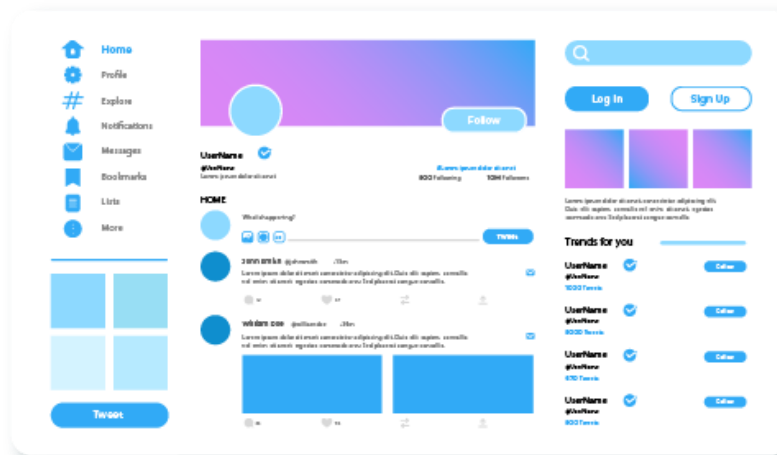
Home
Profile
Explore
Notifications
Messages
Bookmarks
Lists
More

Tweet

Follow

UserName
@UserName
Lorem ipsum dolor sit amet

Lorem ipsum dolor sit amet
800 following 10M followers

HOME

What's happening?

Tweet

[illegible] @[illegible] 15m
Lorem ipsum dolor sit amet consectetur adipiscing elit. Duis elit sapien, convallis vel enim sit amet, egestas commodo eros. Sed placerat congue convallis.

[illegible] @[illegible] 20m
Lorem ipsum dolor sit amet consectetur adipiscing elit. Duis elit sapien, convallis vel enim sit amet, egestas commodo eros. Sed placerat congue convallis.

Log In
Sign Up

Lorem ipsum dolor sit amet consectetur adipiscing elit. Duis elit sapien, convallis vel enim sit amet, egestas commodo eros. Sed placerat congue convallis.

Trends for you

UserName
@UserName
100K Tweets
Follow

UserName
@UserName
500K Tweets
Follow

UserName
@UserName
670 Tweets
Follow

UserName
@UserName
800 Tweets
Follow